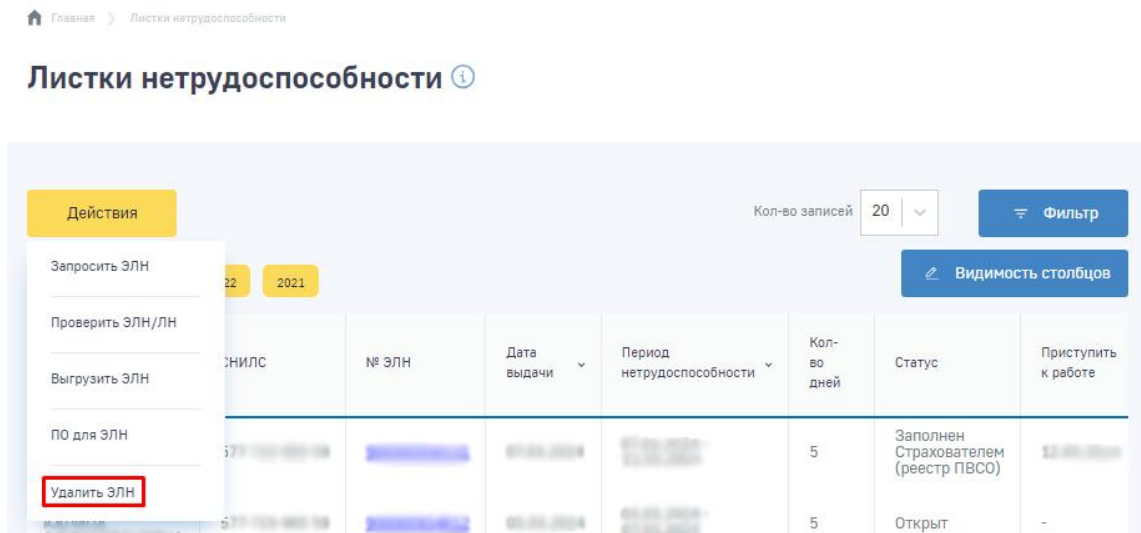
Главная > Листки нетрудоспособности

Листки нетрудоспособности ⓘ

Действия

Кол-во записей 20

Фильтр

Запросить ЭЛН

Проверить ЭЛН/ЛН

Выгрузить ЭЛН

ПО для ЭЛН

Удалить ЭЛН

22 2021

Видимость столбцов

| СНИЛС | № ЭЛН | Дата выдачи | Период нетрудоспособности | Кол-во дней | Статус | Приступить к работе |
|---|---|---|---|---|---|---|
| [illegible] | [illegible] | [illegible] | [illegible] | 5 | Заполнен Страхователем (реестр ПВСО) | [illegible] |
| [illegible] | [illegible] | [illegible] | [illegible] | 5 | Открыт | - |